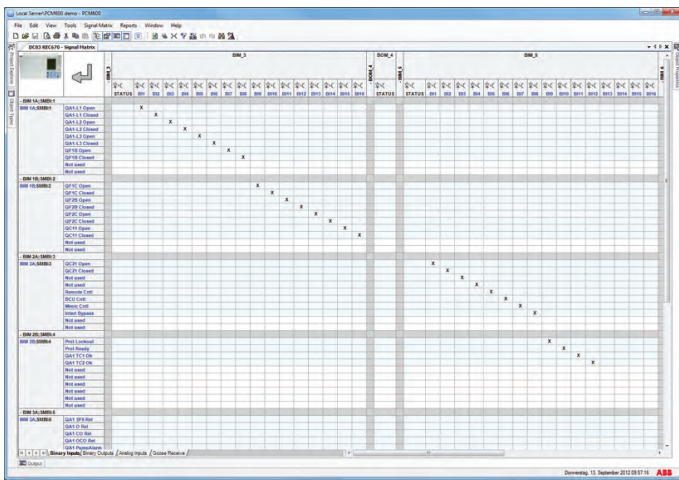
Local Server\PCM600 demo - PCM600

File Edit View Tools Signal Matrix Reports Window Help

DC03 REC670 - Signal Matrix

BIM_3

BOM_4

BIM_5

STATUS BI1 BI2 BI3 BI4 BI5 BI6 BI7 BI8 BI9 BI10 BI11 BI12 BI13 BI14 BI15 BI16

STATUS

STATUS BI1 BI2 BI3 BI4 BI5 BI6 BI7 BI8 BI9 BI10 BI11 BI12 BI13 BI14 BI15 BI16

- BIM 1A; SMBI:1
BIM 1A;SMBI:1
QA1-L1 Open
QA1-L1 Closed
QA1-L2 Open
QA1-L2 Closed
QA1-L3 Open
QA1-L3 Closed
QF1B Open
QF1B Closed
Not used
Not used

- BIM 1B; SMBI:2
BIM 1B;SMBI:2
QF1C Open
QF1C Closed
QF2B Open
QF2B Closed
QF2C Open
QF2C Closed
QC11 Open
QC11 Closed
Not used
Not used

- BIM 2A; SMBI:3
BIM 2A;SMBI:3
QC21 Open
QC21 Closed
Not used
Not used
Remote Cntl
BCU Cntl
Mimic Cntl
Inlet Bypass
Not used
Not used

- BIM 2B; SMBI:4
BIM 2B;SMBI:4
Prot Lockout
Prot Ready
QA1 TC1 Ok
QA1 TC2 Ok
Not used
Not used
Not used
Not used
Not used
Not used

- BIM 3A; SMBI:5
BIM 3A;SMBI:5
QA1 SF6 Rel
QA1 O Rel
QA1 CO Rel
QA1 OCO Bet
QA1 PumpAlarm

Binary Inputs Binary Outputs Analog Inputs Goose Receive

Output

Donnerstag, 13. September 2012 09:57:16 ABB